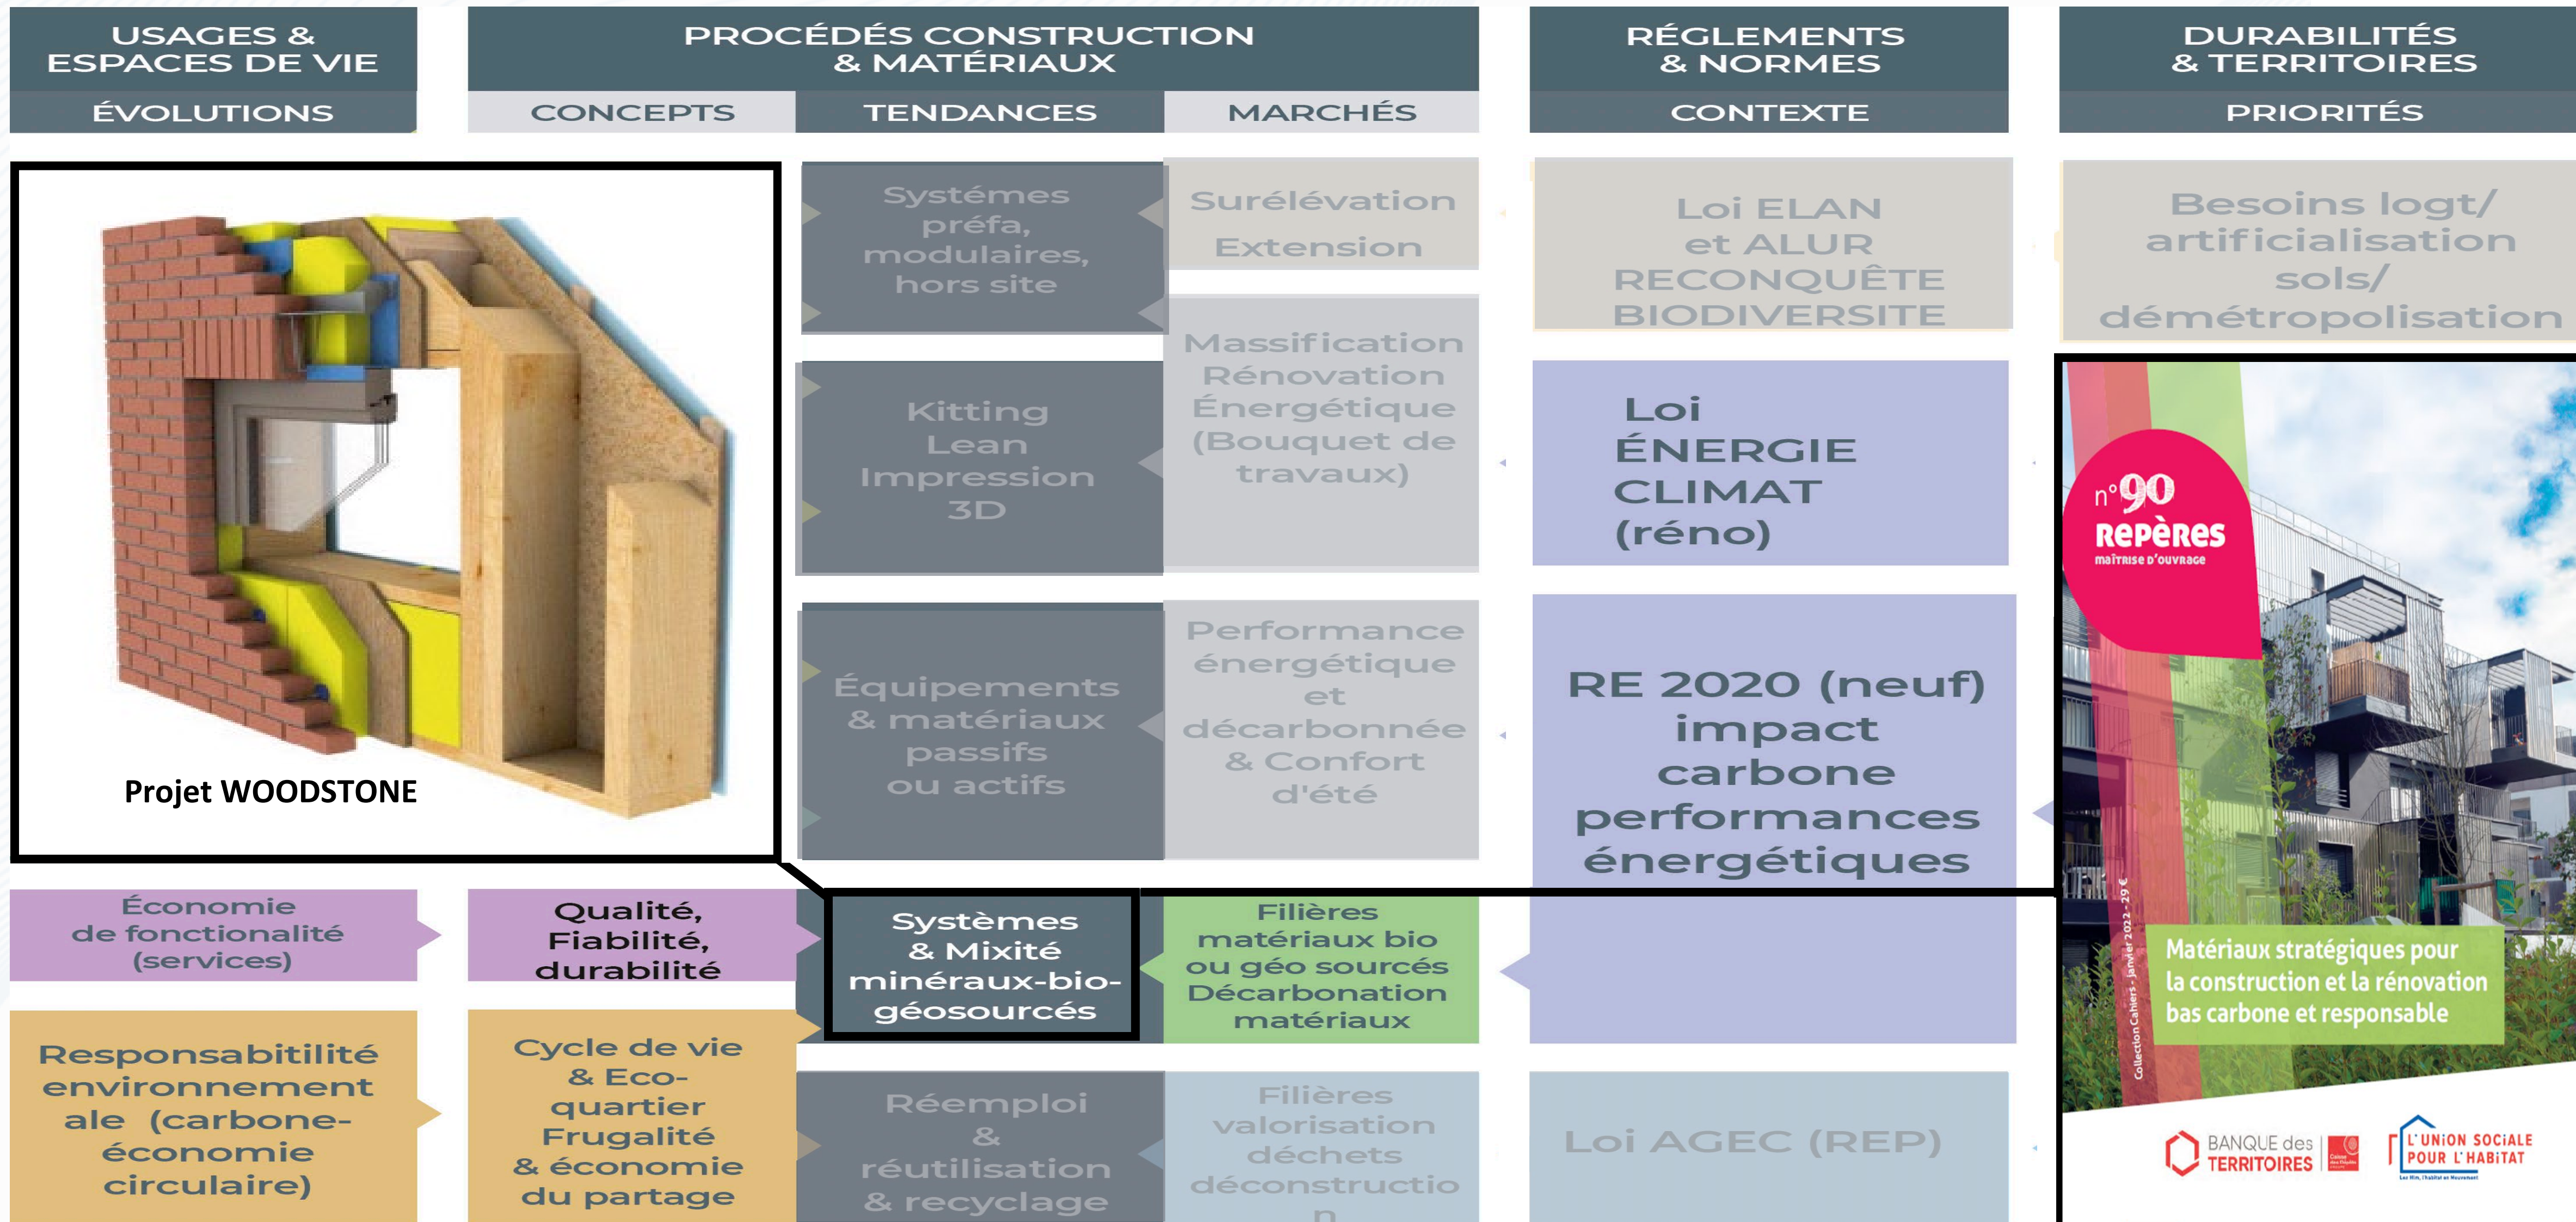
USAGES & ESPACES DE VIE

ÉVOLUTIONS

PROCÉDÉS CONSTRUCTION & MATÉRIAUX

CONCEPTS

TENDANCES

MARCHÉS

RÉGLEMENTS & NORMES

CONTEXTE

DURABILITÉS & TERRITOIRES

PRIORITÉS

Projet WOODSTONE

Systémes préfa, modulaires, hors site

Surélévation Extension

Loi ELAN et ALUR RECONQUÊTE BIODIVERSITE

Besoins logt/ artificialisation sols/ démétropolisation

Kitting Lean Impression 3D

Massification Rénovation Énergétique (Bouquet de travaux)

Loi ÉNERGIE CLIMAT (réno)

n°90 Repères maîtrise d'ouvrage

Équipements & matériaux passifs ou actifs

Performance énergétique et décarbonnée & Confort d'été

RE 2020 (neuf) impact carbone performances énergétiques

Économie de fonctionnalité (services)

Qualité, Fiabilité, durabilité

Systèmes & Mixité minéraux-bio-géosourcés

Filières matériaux bio ou géo sourcés Décarbonation matériaux

Collection Cahiers - Janvier 2022 - 29 €

Matériaux stratégiques pour la construction et la rénovation bas carbone et responsable

Responsabitilité environnementale (carbone-économie circulaire)

Cycle de vie & Eco-quartier Frugalité & économie du partage

Réemploi & réutilisation & recyclage

Filières valorisation déchets déconstructio n

Loi AGEC (REP)

BANQUE des TERRITOIRES

L'UNION SOCIALE POUR L'HABITAT